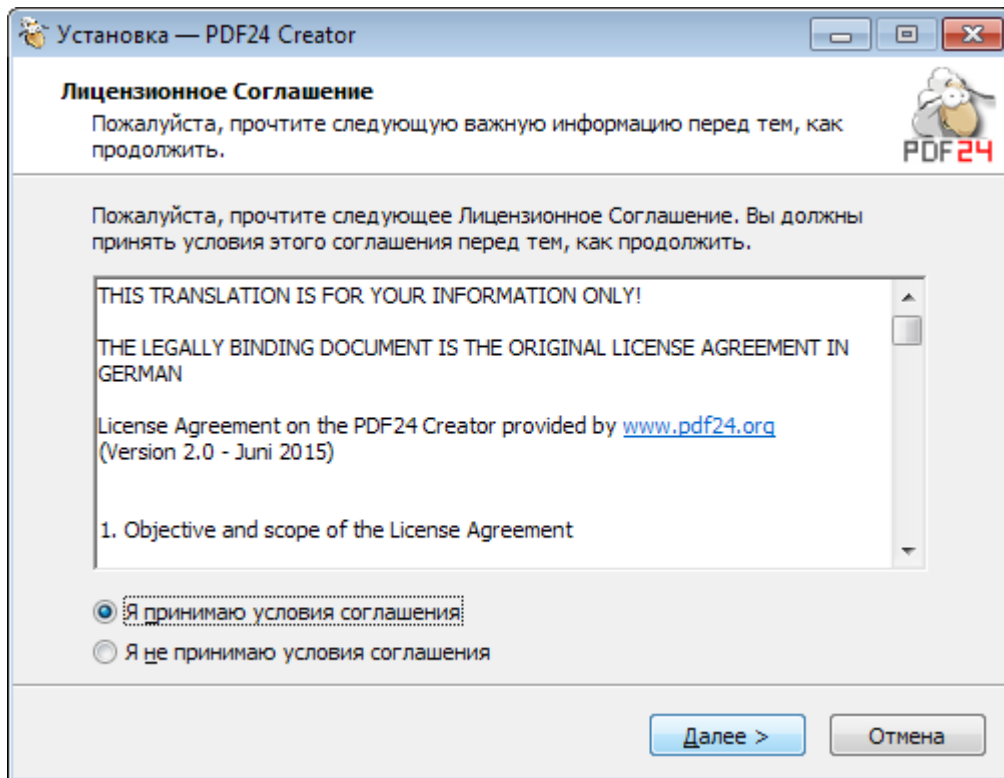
Установка — PDF24 Creator

Лицензионное Соглашение

Пожалуйста, прочтите следующую важную информацию перед тем, как продолжить.

PDF24

Пожалуйста, прочтите следующее Лицензионное Соглашение. Вы должны принять условия этого соглашения перед тем, как продолжить.

THIS TRANSLATION IS FOR YOUR INFORMATION ONLY!

THE LEGALLY BINDING DOCUMENT IS THE ORIGINAL LICENSE AGREEMENT IN GERMAN

License Agreement on the PDF24 Creator provided by www.pdf24.org (Version 2.0 - Juni 2015)

1. Objective and scope of the License Agreement

Я принимаю условия соглашения

Я не принимаю условия соглашения

Далее >

Отмена